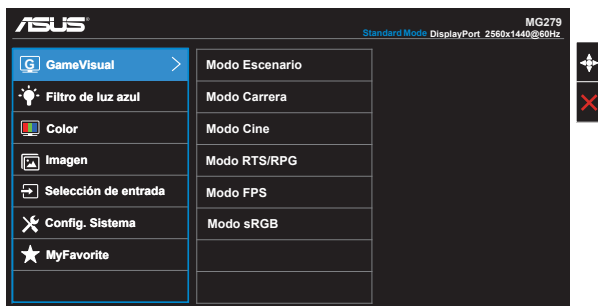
ASUS

MG279

Standard Mode DisplayPort 2560x1440@60Hz

GameVisual

Filtro de luz azul

Color

Imagen

Selección de entrada

Config. Sistema

MyFavorite

Modo Escenario

Modo Carrera

Modo Cine

Modo RTS/RPG

Modo FPS

Modo sRGB